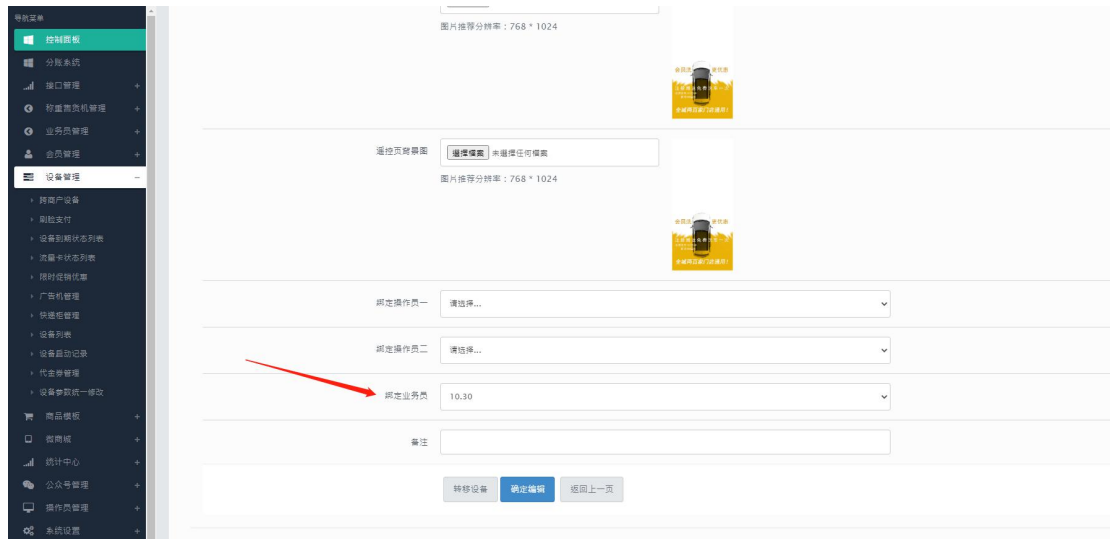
导航菜单
控制面板
分账系统
接口管理 +
称重售货机管理 +
业务员管理 +
会员管理 +
设备管理 −
跨商户设备
刷脸支付
设备到期状态列表
流量卡状态列表
限时促销优惠
广告机管理
快递柜管理
设备列表
设备启动记录
代金券管理
设备参数统一修改
商品模板 +
微商城 +
统计中心 +
公众号管理 +
操作员管理 +
系统设置 +

图片推荐分辨率：768 * 1024

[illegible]

遥控页背景图
選擇檔案 未選擇任何檔案
图片推荐分辨率：768 * 1024

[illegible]

绑定操作员一 请选择...
绑定操作员二 请选择...
绑定业务员 10.30
备注

转移设备 确定编辑 返回上一页